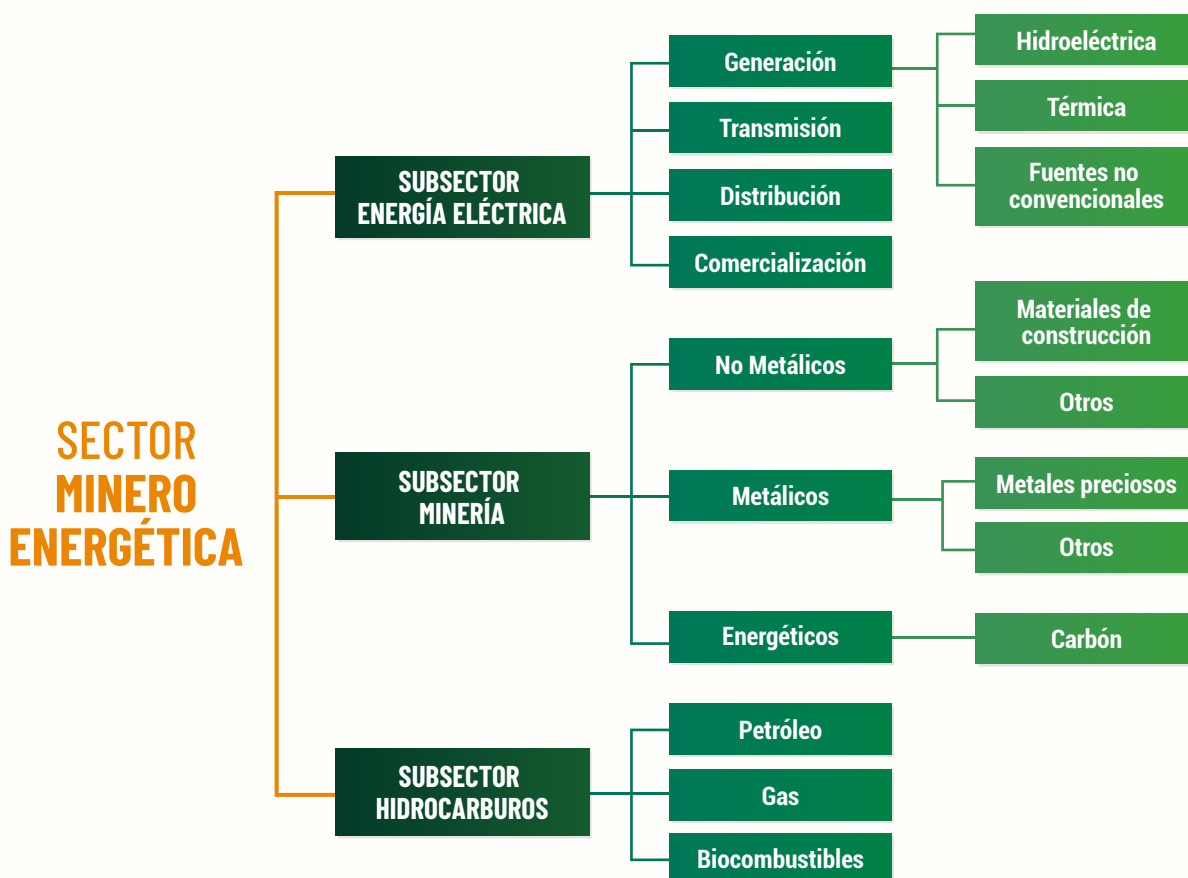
SECTOR MINERO ENERGÉTICA

SUBSECTOR ENERGÍA ELÉCTRICA

Generación

Hidroeléctrica

Térmica

Fuentes no convencionales

Transmisión

Distribución

Comercialización

SUBSECTOR MINERÍA

No Metálicos

Materiales de construcción

Otros

Metálicos

Metales preciosos

Otros

Energéticos

Carbón

SUBSECTOR HIDROCARBUROS

Petróleo

Gas

Biocombustibles